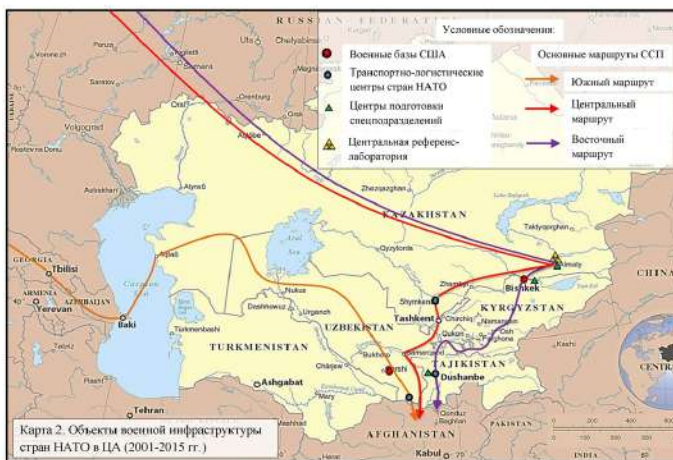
RUSSIAN FEDERATION

Условные обозначения:

Военные базы США

Транспортно-логистические центры стран НАТО

Центры подготовки спецподразделений

Центральная референс-лаборатория

Основные маршруты ССП

Южный маршрут

Центральный маршрут

Восточный маршрут

Penza
Ufa
Chelyabinsk
Voronezh
Saratov
Samara
Volgograd
Rostov na Donu
Astrakhan
Aktobe
Atyrau
Zhezqazghan
Taldyqorghan
Almaty
KAZAKHSTAN
Qyzylorda
Aral Sea
Caspian Sea
GEORGIA
Tbilisi
ARMENIA
Yerevan
AZERBAIJAN
Baki
Aqtau
Turkmenbashi
Nukus
Dashhowuz
Urgench
UZBEKISTAN
Zhambyl
Shymkent
Bishkek
Tashkent
KYRGYZSTAN
Chirchiq
Namangan
Osh
Qoqon
TURKMENISTAN
Bukhoro
Samarkand
TAJIKISTAN
Dushanbe
Ashgabat
Chardzhou
Mary
Tehran
Kashi
CHINA
CENTRAL
Qunduz
Baghlan
AFGHANISTAN
Kabul
INDIA

Карта 2. Объекты военной инфраструктуры стран НАТО в ЦА (2001-2015 гг.)